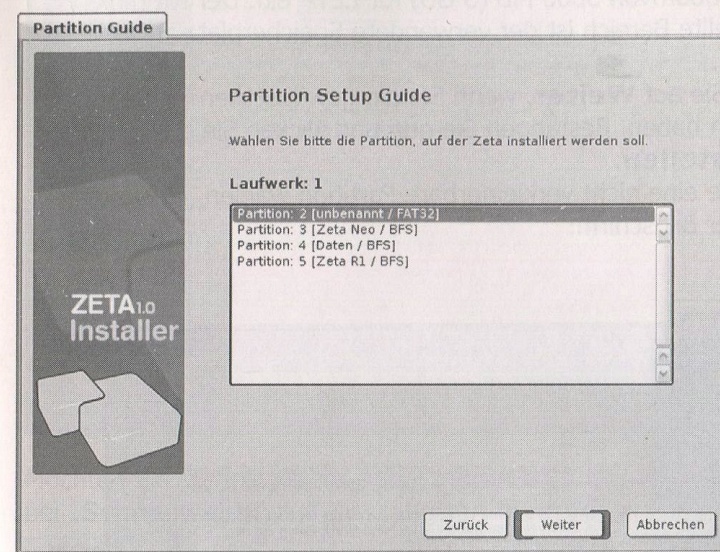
Partition Guide

ZETA1.0 Installer

Partition Setup Guide

Wählen Sie bitte die Partition, auf der Zeta installiert werden soll.

Laufwerk: 1

Partition: 2 [unbenannt / FAT32]
Partition: 3 [Zeta Neo / BFS]
Partition: 4 [Daten / BFS]
Partition: 5 [Zeta R1 / BFS]

Zurück | Weiter | Abbrechen